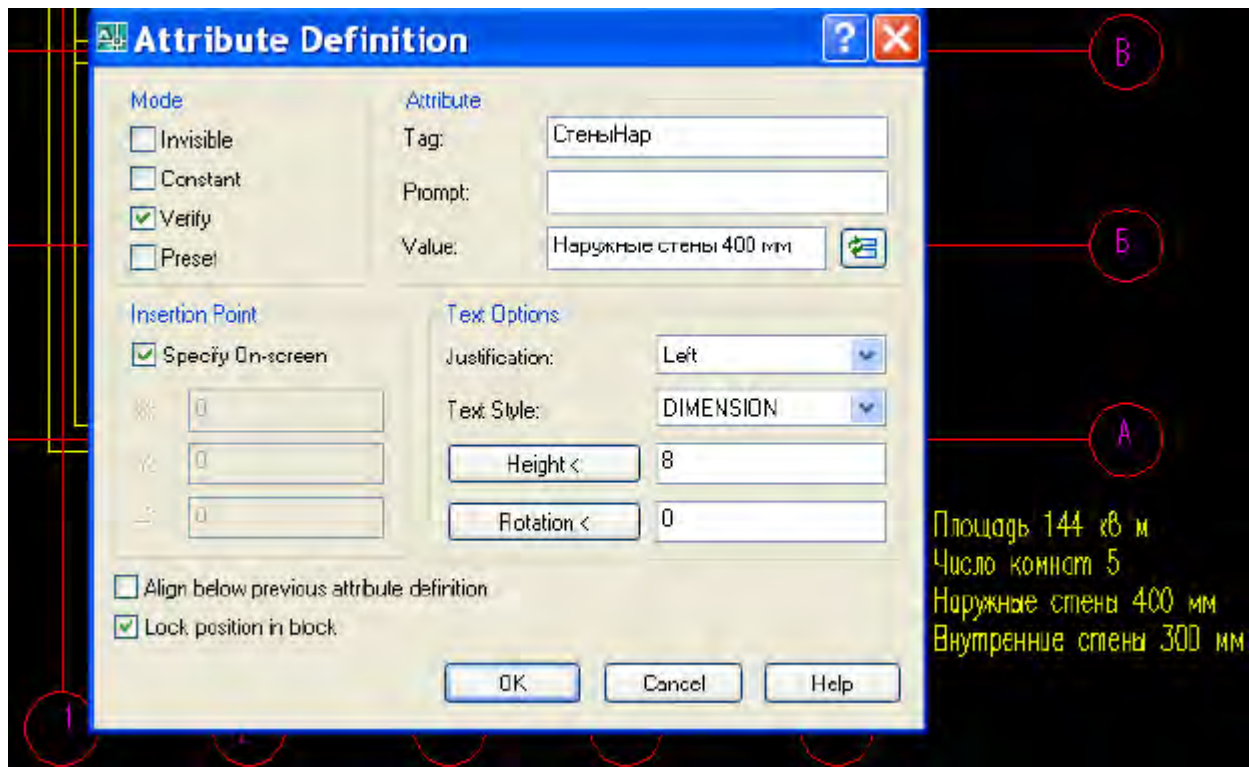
Attribute Definition

Mode
Invisible
Constant
Verify
Preset

Attribute
Tag: СтеныНар
Prompt:
Value: Наружные стены 400 мм

Insertion Point
Specify On-screen
X: 0
Y: 0
Z: 0

Text Options
Justification: Left
Text Style: DIMENSION
Height < 8
Rotation < 0

Align below previous attribute definition
Lock position in block

OK Cancel Help

В
Б
А
1

Площадь 144 кв м
Число комнат 5
Наружные стены 400 мм
Внутренние стены 300 мм